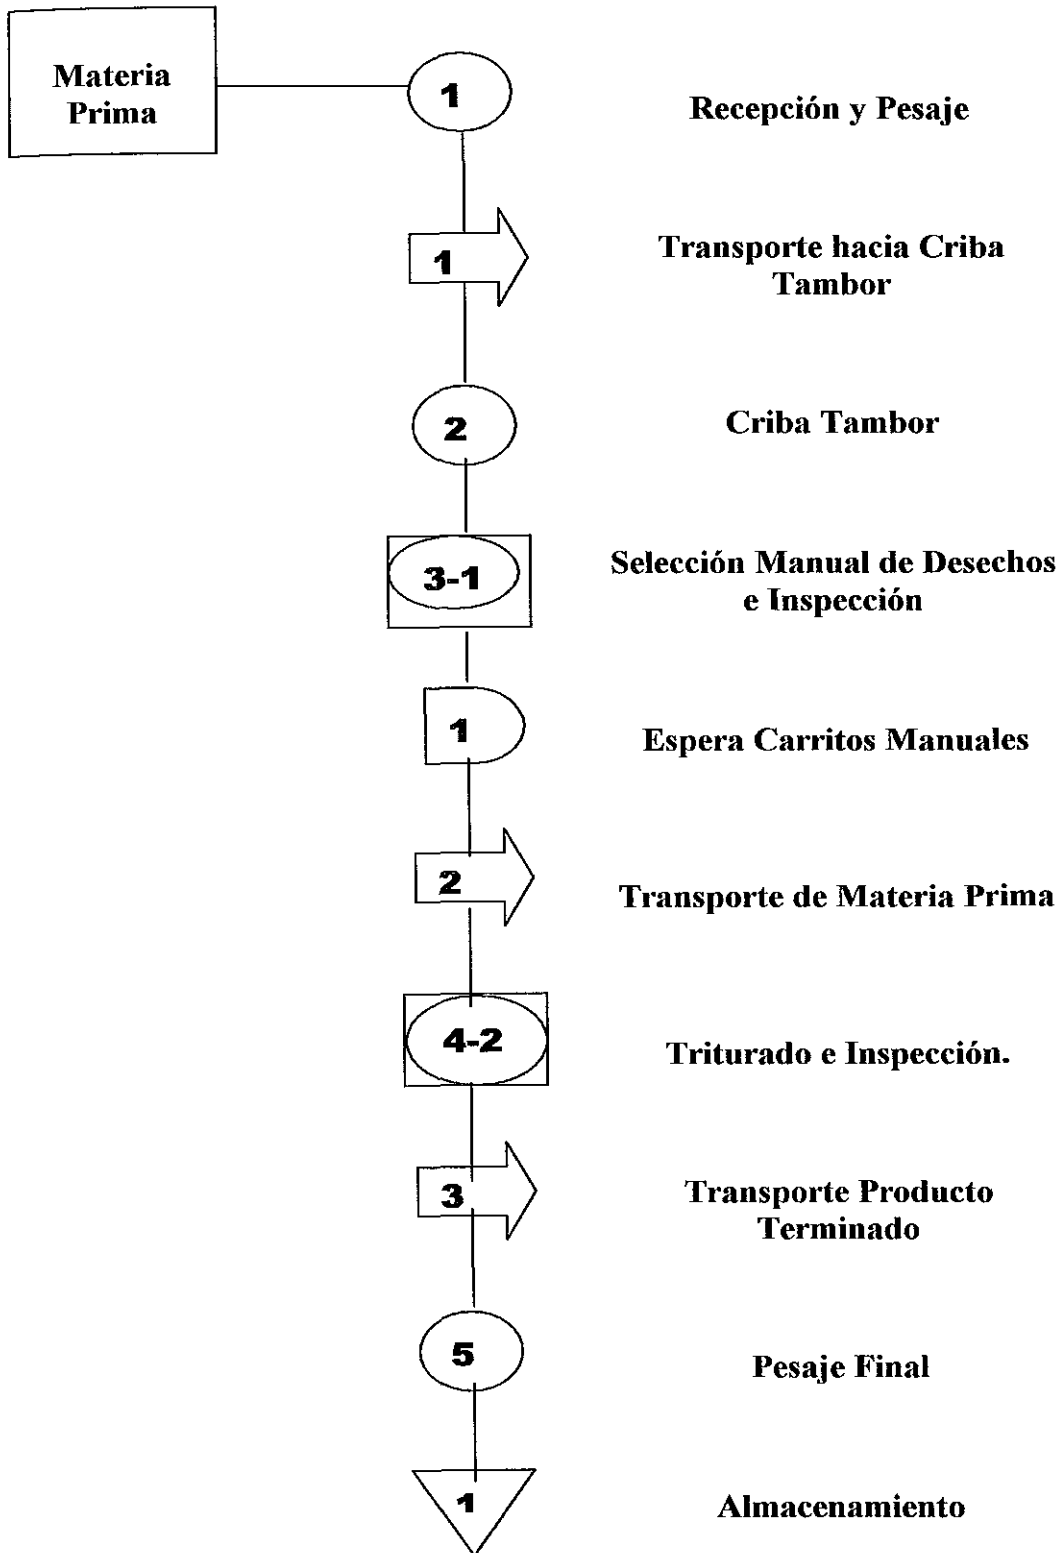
Materia Prima

1

Recepción y Pesaje

1

Transporte hacia Criba Tambor

2

Criba Tambor

3-1

Selección Manual de Desechos e Inspección

1

Espera Carritos Manuales

2

Transporte de Materia Prima

4-2

Triturado e Inspección.

3

Transporte Producto Terminado

5

Pesaje Final

1

Almacenamiento